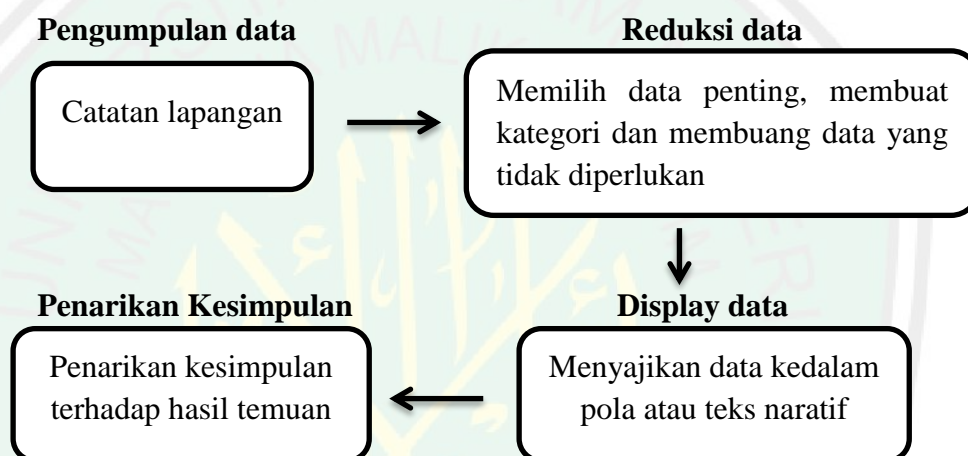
Pengumpulan data

Catatan lapangan

Reduksi data

Memilih data penting, membuat kategori dan membuang data yang tidak diperlukan

Penarikan Kesimpulan

Penarikan kesimpulan terhadap hasil temuan

Display data

Menyajikan data kedalam pola atau teks naratif